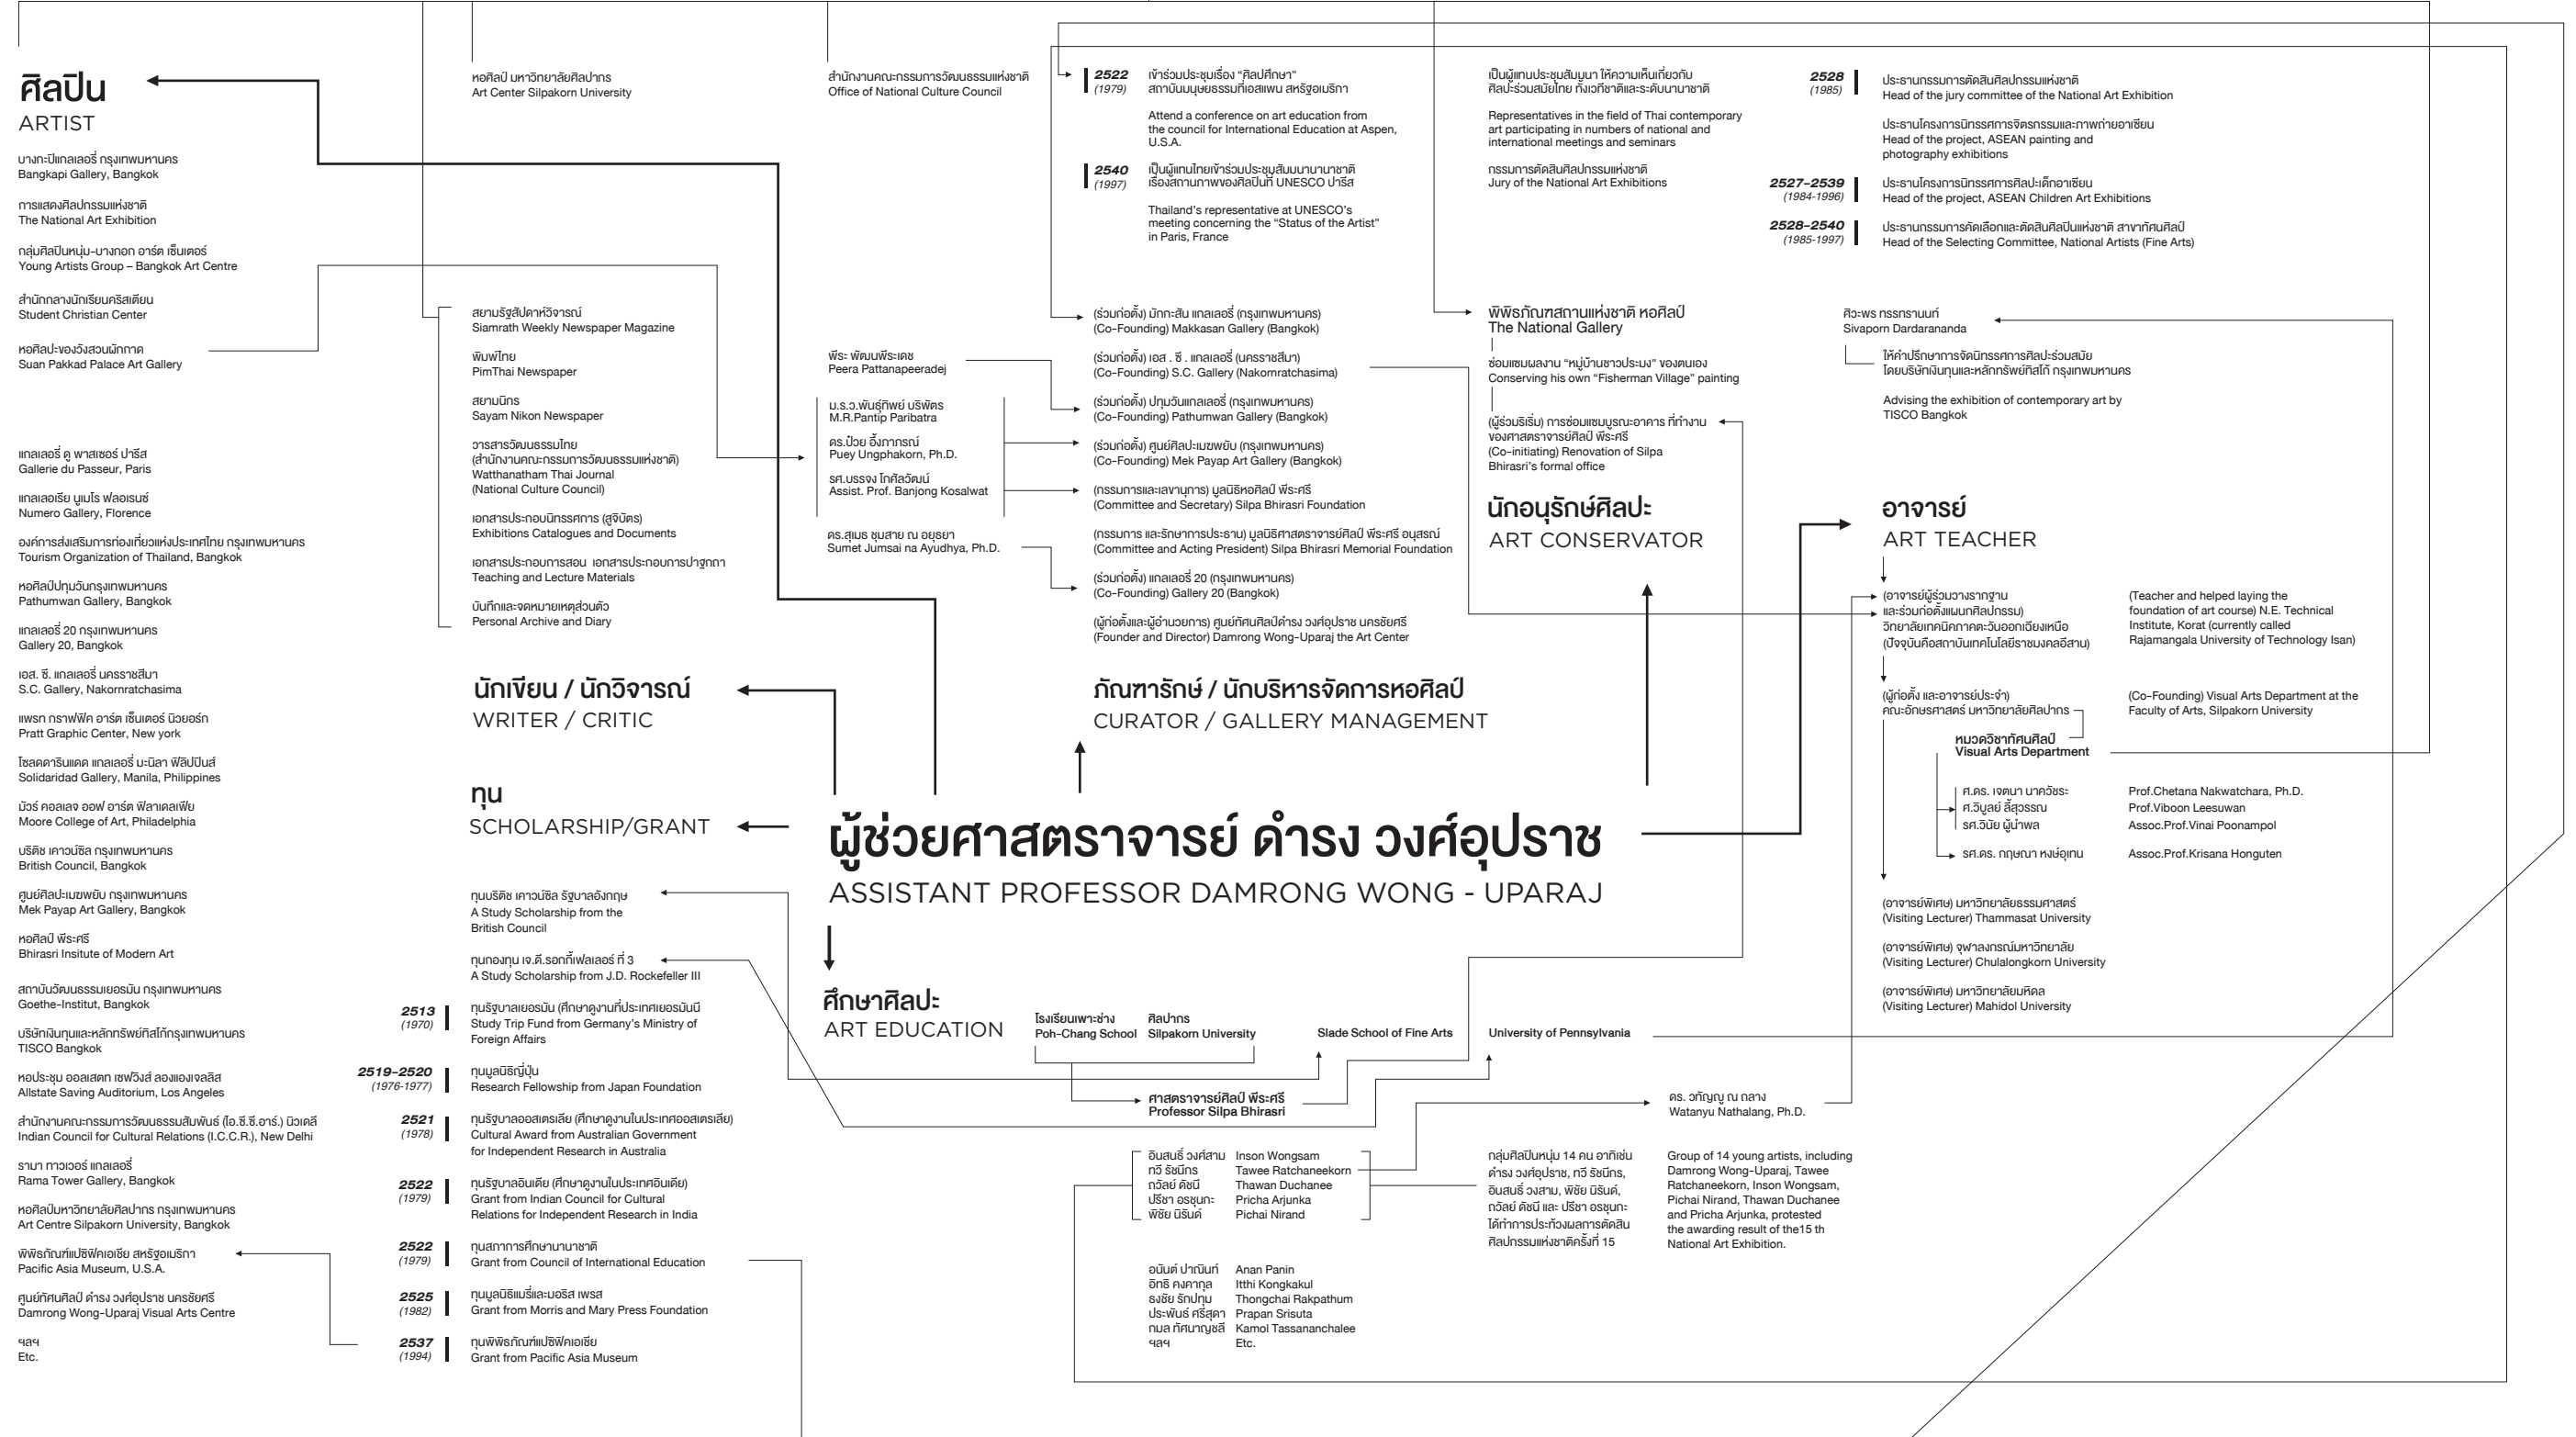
ศิลปิน
ARTIST

บางกะปิแกลเลอรี่ กรุงเทพมหานคร
Bangkapi Gallery, Bangkok

การแสดงศิลปกรรมแห่งชาติ
The National Art Exhibition

กลุ่มศิลปินหนุ่ม-บางกอก อาร์ต เซ็นเตอร์
Young Artists Group – Bangkok Art Centre

สำนักกลางนักเรียนคริสเตียน
Student Christian Center

หอศิลป์วังสวนผักกาด
Suan Pakkad Palace Art Gallery

แกลเลอรี่ ดู พาสเซอร์ ปารีส
Gallerie du Passeur, Paris

แกลเลอเรีย นูเมโร ฟลอเรนซ์
Numero Gallery, Florence

องค์การส่งเสริมการท่องเที่ยวแห่งประเทศไทย กรุงเทพมหานคร
Tourism Organization of Thailand, Bangkok

หอศิลป์ปทุมวันกรุงเทพมหานคร
Pathumwan Gallery, Bangkok

แกลเลอรี่ 20 กรุงเทพมหานคร
Gallery 20, Bangkok

เอส. ซี. แกลเลอรี่ นครราชสีมา
S.C. Gallery, Nakornratchasima

แพรท กราฟฟิค อาร์ต เซ็นเตอร์ นิวยอร์ก
Pratt Graphic Center, New york

โซลดาริแดด แกลเลอรี่ มะนิลา ฟิลิปปินส์
Solidaridad Gallery, Manila, Philippines

มัวร์ คอลเลจ ออฟ อาร์ต ฟิลาเดลเฟีย
Moore College of Art, Philadelphia

บริติช เคาวน์ซิล กรุงเทพมหานคร
British Council, Bangkok

ศูนย์ศิลปะเมฆพยับ กรุงเทพมหานคร
Mek Payap Art Gallery, Bangkok

หอศิลป์ พีระศรี
Bhirasri Institute of Modern Art

สถาบันวัฒนธรรมเยอรมัน กรุงเทพมหานคร
Goethe-Institut, Bangkok

บริษัทเงินทุนและหลักทรัพย์ทิสโก้กรุงเทพมหานคร
TISCO Bangkok

หอประชุม ออลเสตท เซฟวิ่งส์ ลองแองเจลลิส
Allstate Saving Auditorium, Los Angeles

สำนักงานคณะกรรมการวัฒนธรรมสัมพันธ์ (ไอ.ซี.ซี.อาร์.) นิวเดลี
Indian Council for Cultural Relations (I.C.C.R.), New Delhi

รามา ทาวเวอร์ แกลเลอรี่
Rama Tower Gallery, Bangkok

หอศิลป์มหาวิทยาลัยศิลปากร กรุงเทพมหานคร
Art Centre Silpakorn University, Bangkok

พิพิธภัณฑ์แปซิฟิคเอเชีย สหรัฐอเมริกา
Pacific Asia Museum, U.S.A.

ศูนย์ทัศนศิลป์ ดำรง วงศ์อุปราช นครชัยศรี
Damrong Wong-Uparaj Visual Arts Centre

ฯลฯ
Etc.

หอศิลป์ มหาวิทยาลัยศิลปากร
Art Center Silpakorn University

สำนักงานคณะกรรมการวัฒนธรรมแห่งชาติ
Office of National Culture Council

สยามรัฐสัปดาห์วิจารณ์
Siamrath Weekly Newspaper Magazine

พิมพ์ไทย
PimThai Newspaper

สยามนิกร
Sayam Nikon Newspaper

วารสารวัฒนธรรมไทย (สำนักงานคณะกรรมการวัฒนธรรมแห่งชาติ)
Watthanatham Thai Journal (National Culture Council)

เอกสารประกอบนิทรรศการ (สูจิบัตร)
Exhibitions Catalogues and Documents

เอกสารประกอบการสอน เอกสารประกอบการปาฐกถา
Teaching and Lecture Materials

บันทึกและจดหมายเหตุส่วนตัว
Personal Archive and Diary

นักเขียน / นักวิจารณ์
WRITER / CRITIC

ทุน
SCHOLARSHIP/GRANT

ทุนบริติช เคาวน์ซิล รัฐบาลอังกฤษ
A Study Scholarship from the British Council

ทุนกองทุน เจ.ดี.รอกกี้เฟลเลอร์ ที่ 3
A Study Scholarship from J.D. Rockefeller III

2513 (1970) ทุนรัฐบาลเยอรมัน (ศึกษาดูงานที่ประเทศเยอรมันนี)
Study Trip Fund from Germany's Ministry of Foreign Affairs

2519-2520 (1976-1977) ทุนมูลนิธิญี่ปุ่น
Research Fellowship from Japan Foundation

2521 (1978) ทุนรัฐบาลออสเตรเลีย (ศึกษาดูงานในประเทศออสเตรเลีย)
Cultural Award from Australian Government for Independent Research in Australia

2522 (1979) ทุนรัฐบาลอินเดีย (ศึกษาดูงานในประเทศอินเดีย)
Grant from Indian Council for Cultural Relations for Independent Research in India

2522 (1979) ทุนสภาการศึกษานานาชาติ
Grant from Council of International Education

2525 (1982) ทุนมูลนิธิมอร์รีสและมอริส เพรส
Grant from Morris and Mary Press Foundation

2537 (1994) ทุนพิพิธภัณฑ์แปซิฟิคเอเชีย
Grant from Pacific Asia Museum

พีระ พัฒนพีระเดช
Peera Pattanapeeradej

ม.ร.ว.พันธุ์ทิพย์ บริพัตร
M.R.Pantip Paribatra

ดร.ป๋วย อึ๊งภากรณ์
Puey Ungphakorn, Ph.D.

รศ.บรรจง โกศัลวัฒน์
Assist. Prof. Banjong Kosalwat

ดร.สุเมธ ชุมสาย ณ อยุธยา
Sumet Jumsai na Ayudhya, Ph.D.

2522 (1979) เข้าร่วมประชุมเรื่อง "ศิลปศึกษา" สถาบันมนุษยธรรมที่เอสเพน สหรัฐอเมริกา
Attend a conference on art education from the council for International Education at Aspen, U.S.A.

2540 (1997) เป็นผู้แทนไทยเข้าร่วมประชุมสัมมนานานาชาติ เรื่องสถานภาพของศิลปินที่ UNESCO ปารีส
Thailand's representative at UNESCO's meeting concerning the "Status of the Artist" in Paris, France

(ร่วมก่อตั้ง) มักกะสัน แกลเลอรี่ (กรุงเทพมหานคร)
(Co-Founding) Makkasan Gallery (Bangkok)

(ร่วมก่อตั้ง) เอส . ซี . แกลเลอรี่ (นครราชสีมา)
(Co-Founding) S.C. Gallery (Nakornratchasima)

(ร่วมก่อตั้ง) ปทุมวันแกลเลอรี่ (กรุงเทพมหานคร)
(Co-Founding) Pathumwan Gallery (Bangkok)

(ร่วมก่อตั้ง) ศูนย์ศิลปะเมฆพยับ (กรุงเทพมหานคร)
(Co-Founding) Mek Payap Art Gallery (Bangkok)

(กรรมการและเลขานุการ) มูลนิธิหอศิลป์ พีระศรี
(Committee and Secretary) Silpa Bhirasri Foundation

(กรรมการ และรักษาการประธาน) มูลนิธิศาสตราจารย์ศิลป์ พีระศรี อนุสรณ์
(Committee and Acting President) Silpa Bhirasri Memorial Foundation

(ร่วมก่อตั้ง) แกลเลอรี่ 20 (กรุงเทพมหานคร)
(Co-Founding) Gallery 20 (Bangkok)

(ผู้ก่อตั้งและผู้อำนวยการ) ศูนย์ทัศนศิลป์ดำรง วงศ์อุปราช นครชัยศรี
(Founder and Director) Damrong Wong-Uparaj the Art Center

ภัณฑารักษ์ / นักบริหารจัดการหอศิลป์
CURATOR / GALLERY MANAGEMENT

เป็นผู้แทนประชุมสัมมนา ให้ความเห็นเกี่ยวกับศิลปะร่วมสมัยไทย ทั้งเวทีชาติและระดับนานาชาติ
Representatives in the field of Thai contemporary art participating in numbers of national and international meetings and seminars

กรรมการตัดสินศิลปกรรมแห่งชาติ
Jury of the National Art Exhibitions

พิพิธภัณฑสถานแห่งชาติ หอศิลป์
The National Gallery

ซ่อมแซมผลงาน "หมู่บ้านชาวประมง" ของตนเอง
Conserving his own "Fisherman Village" painting

(ผู้ร่วมริเริ่ม) การซ่อมแซมบูรณะอาคาร ที่ทำงานของศาสตราจารย์ศิลป์ พีระศรี
(Co-initiating) Renovation of Silpa Bhirasri's formal office

นักอนุรักษ์ศิลปะ
ART CONSERVATOR

2528 (1985) ประธานกรรมการตัดสินศิลปกรรมแห่งชาติ
Head of the jury committee of the National Art Exhibition

ประธานโครงการนิทรรศการจิตรกรรมและภาพถ่ายอาเซียน
Head of the project, ASEAN painting and photography exhibitions

2527-2539 (1984-1996) ประธานโครงการนิทรรศการศิลปะเด็กอาเซียน
Head of the project, ASEAN Children Art Exhibitions

2528-2540 (1985-1997) ประธานกรรมการคัดเลือกและตัดสินศิลปินแห่งชาติ สาขาทัศนศิลป์
Head of the Selecting Committee, National Artists (Fine Arts)

ศิวะพร ทรรทรานนท์
Sivaporn Dardarananda

ให้คำปรึกษาการจัดนิทรรศการศิลปะร่วมสมัย โดยบริษัทเงินทุนและหลักทรัพย์ทิสโก้ กรุงเทพมหานคร
Advising the exhibition of contemporary art by TISCO Bangkok

อาจารย์
ART TEACHER

(อาจารย์ผู้ร่วมวางรากฐานและร่วมก่อตั้งแผนกศิลปกรรม) วิทยาลัยเทคนิคภาคตะวันออกเฉียงเหนือ (ปัจจุบันคือสถาบันเทคโนโลยีราชมงคลอีสาน)
(Teacher and helped laying the foundation of art course) N.E. Technical Institute, Korat (currently called Rajamangala University of Technology Isan)

(ผู้ก่อตั้ง และอาจารย์ประจำ) คณะอักษรศาสตร์ มหาวิทยาลัยศิลปากร
(Co-Founding) Visual Arts Department at the Faculty of Arts, Silpakorn University

หมวดวิชาทัศนศิลป์
Visual Arts Department

ศ.ดร. เจตนา นาควัชระ — Prof.Chetana Nakwatchara, Ph.D.
ศ.วิบูลย์ ลี้สุวรรณ — Prof.Viboon Leesuwan
รศ.วินัย ผู้นำพล — Assoc.Prof.Vinai Poonampol
รศ.ดร. กฤษณา หงษ์อุเทน — Assoc.Prof.Krisana Honguten

(อาจารย์พิเศษ) มหาวิทยาลัยธรรมศาสตร์
(Visiting Lecturer) Thammasat University

(อาจารย์พิเศษ) จุฬาลงกรณ์มหาวิทยาลัย
(Visiting Lecturer) Chulalongkorn University

(อาจารย์พิเศษ) มหาวิทยาลัยมหิดล
(Visiting Lecturer) Mahidol University

ผู้ช่วยศาสตราจารย์ ดำรง วงศ์อุปราช
ASSISTANT PROFESSOR DAMRONG WONG - UPARAJ

ศึกษาศิลปะ
ART EDUCATION

โรงเรียนเพาะช่าง
Poh-Chang School

ศิลปากร
Silpakorn University

Slade School of Fine Arts

University of Pennsylvania

ศาสตราจารย์ศิลป์ พีระศรี
Professor Silpa Bhirasri

ดร. วทัญญู ณ ถลาง
Watanyu Nathalang, Ph.D.

อินสนธิ์ วงศ์สาม — Inson Wongsam
ทวี รัชนีกร — Tawee Ratchaneekorn
ถวัลย์ ดัชนี — Thawan Duchanee
ปรีชา อรชุนกะ — Pricha Arjunka
พิชัย นิรันต์ — Pichai Nirand

อนันต์ ปาณินท์ — Anan Panin
อิทธิ คงคากุล — Itthi Kongkakul
ธงชัย รักปทุม — Thongchai Rakpathum
ประพันธ์ ศรีสุตา — Prapan Srisuta
กมล ทัศนาญชลี — Kamol Tassananchalee
ฯลฯ — Etc.

กลุ่มศิลปินหนุ่ม 14 คน อาทิเช่น ดำรง วงศ์อุปราช, ทวี รัชนีกร, อินสนธิ์ วงสาม, พิชัย นิรันต์, ถวัลย์ ดัชนี และ ปรีชา อรชุนกะ ได้ทำการประท้วงผลการตัดสินศิลปกรรมแห่งชาติครั้งที่ 15

Group of 14 young artists, including Damrong Wong-Uparaj, Tawee Ratchaneekorn, Inson Wongsam, Pichai Nirand, Thawan Duchanee and Pricha Arjunka, protested the awarding result of the15 th National Art Exhibition.